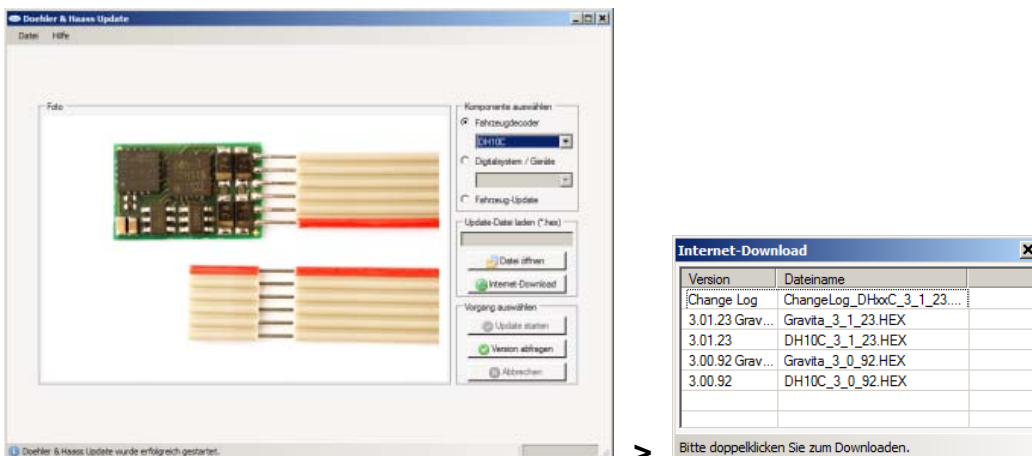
Doehler & Haass Update

Datei Hilfe

Foto

Komponente auswählen

Fahrzeugdecoder

DH10C

Digitalsystem / Geräte

Fahrzeug-Update

Update-Datei laden (*.hex)

Datei öffnen

Internet-Download

Vorgang auswählen

Update starten

Version abfragen

Abbrechen

Doehler & Haass Update wurde erfolgreich gestartet.

>

Internet-Download

| Version | Dateiname |
|---|---|
| Change Log | ChangeLog_DHxxC_3_1_23.... |
| 3.01.23 Grav... | Gravita_3_1_23.HEX |
| 3.01.23 | DH10C_3_1_23.HEX |
| 3.00.92 Grav... | Gravita_3_0_92.HEX |
| 3.00.92 | DH10C_3_0_92.HEX |

Bitte doppelklicken Sie zum Downloaden.